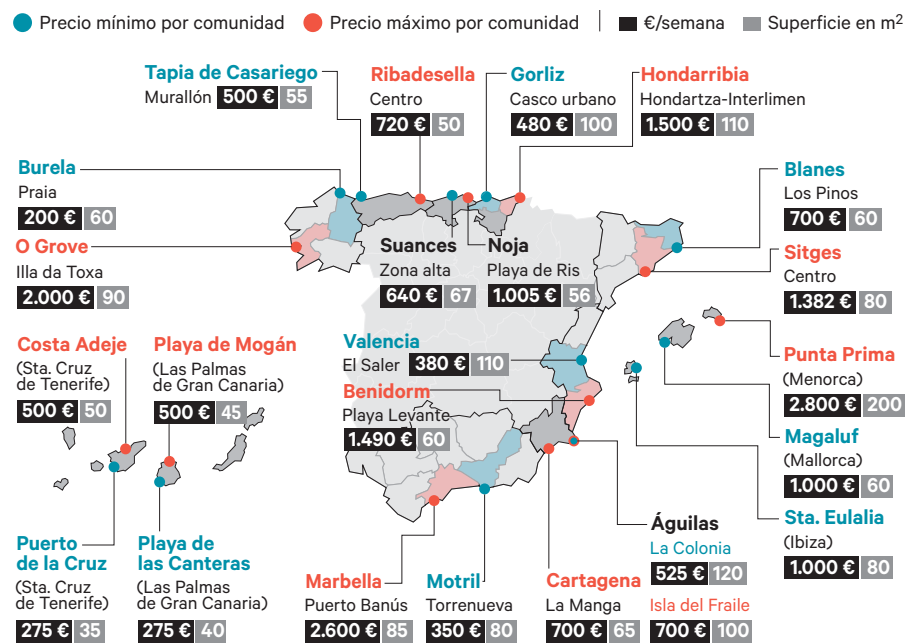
Precio mínimo por comunidad   Precio máximo por comunidad   €/semana   Superficie en m$^2$

Tapia de Casariego
Murallón 500 € 55

Ribadesella
Centro
720 € 50

Gorliz
Casco urbano
480 € 100

Hondarribia
Hondartza-Interlimen
1.500 € 110

Burela
Praia
200 € 60

O Grove
Illa da Toxa
2.000 € 90

Blanes
Los Pinos
700 € 60

Sitges
Centro
1.382 € 80

Suances
Zona alta
640 € 67

Noja
Playa de Ris
1.005 € 56

Costa Adeje
(Sta. Cruz de Tenerife)
500 € 50

Playa de Mogán
(Las Palmas de Gran Canaria)
500 € 45

Valencia
El Saler 380 € 110

Benidorm
Playa Levante
1.490 € 60

Punta Prima
(Menorca)
2.800 € 200

Magaluf
(Mallorca)
1.000 € 60

Sta. Eulalia
(Ibiza)
1.000 € 80

Águilas
La Colonia
525 € 120
Isla del Fraile
700 € 100

Puerto de la Cruz
(Sta. Cruz de Tenerife)
275 € 35

Playa de las Canteras
(Las Palmas de Gran Canaria)
275 € 40

Marbella
Puerto Banús
2.600 € 85

Motril
Torrenueva
350 € 80

Cartagena
La Manga
700 € 65